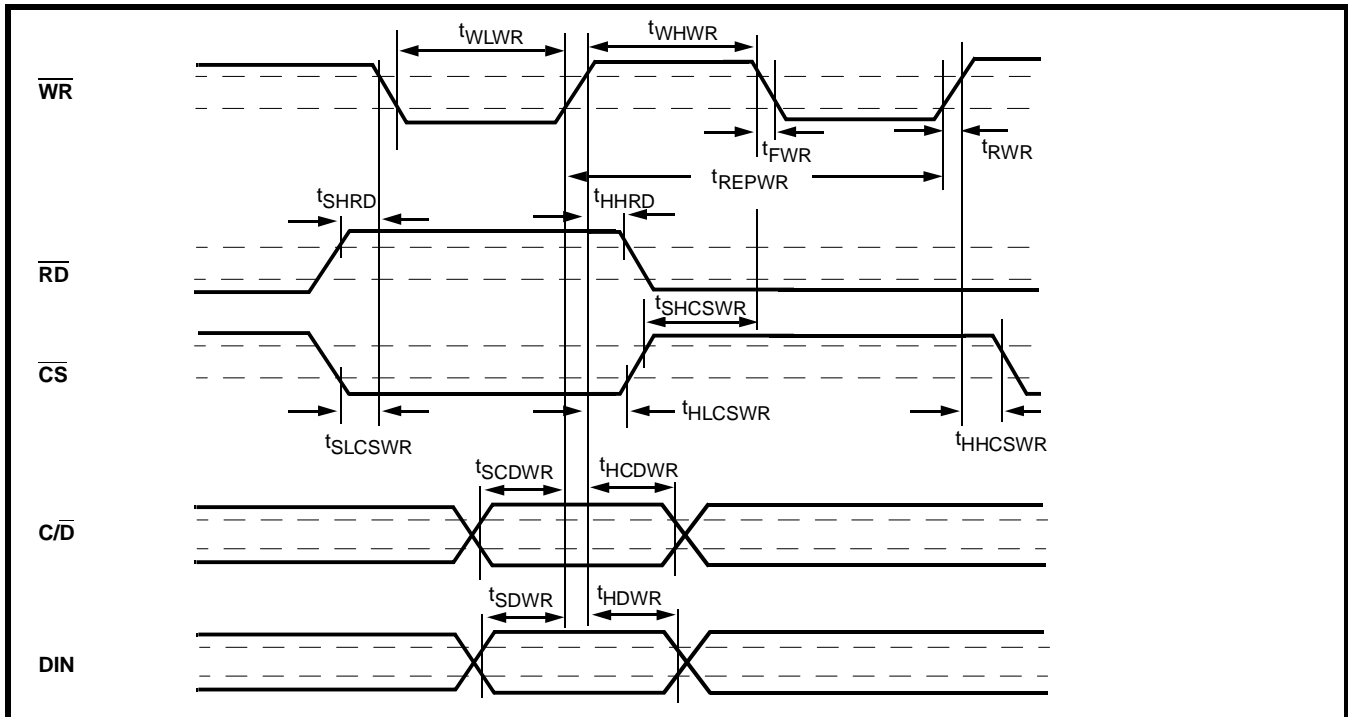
$t_{WLWR}$
$t_{WHWR}$
$\overline{WR}$
$t_{FWR}$
$t_{RWR}$
$t_{REPWR}$
$t_{SHRD}$
$t_{HHRD}$
$\overline{RD}$
$t_{SHCSWR}$
$\overline{CS}$
$t_{HLCSWR}$
$t_{SLCSWR}$
$t_{HHCSWR}$
$t_{SCDWR}$
$t_{HCDWR}$
$C/\overline{D}$
$t_{SDWR}$
$t_{HDWR}$
DIN